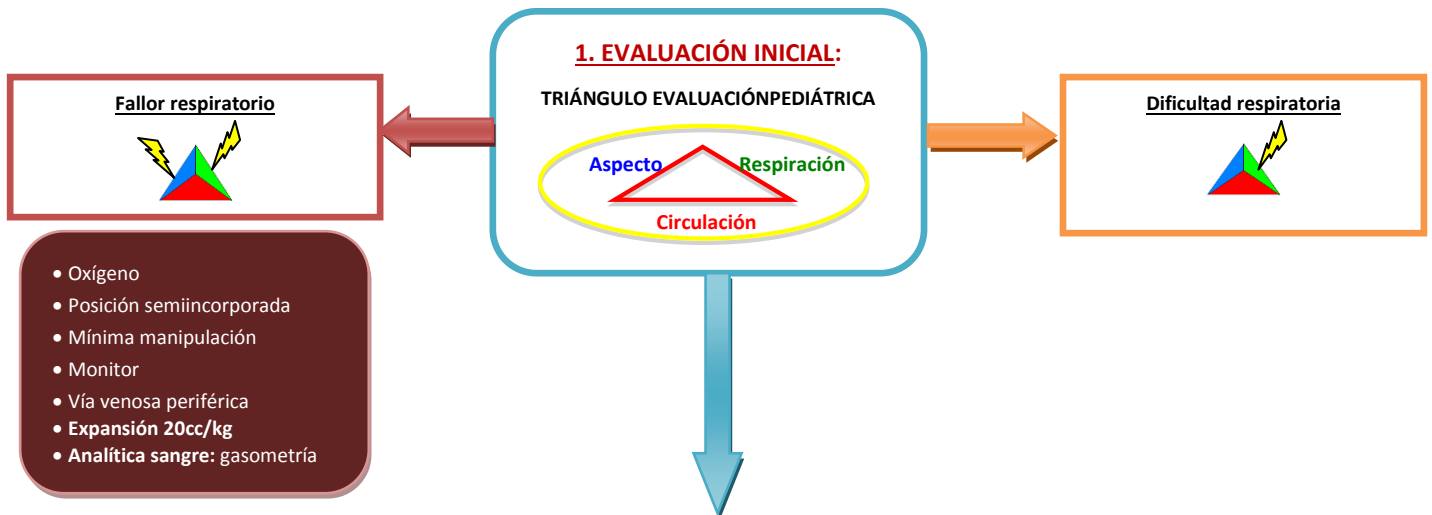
1. EVALUACIÓN INICIAL:

TRIÁNGULO EVALUACIÓNPEDIÁTRICA

Aspecto

Respiración

Circulación

Fallor respiratorio

Dificultad respiratoria

• Oxígeno
• Posición semiincorporada
• Mínima manipulación
• Monitor
• Vía venosa periférica
• **Expansión 20cc/kg**
• **Analítica sangre:** gasometría